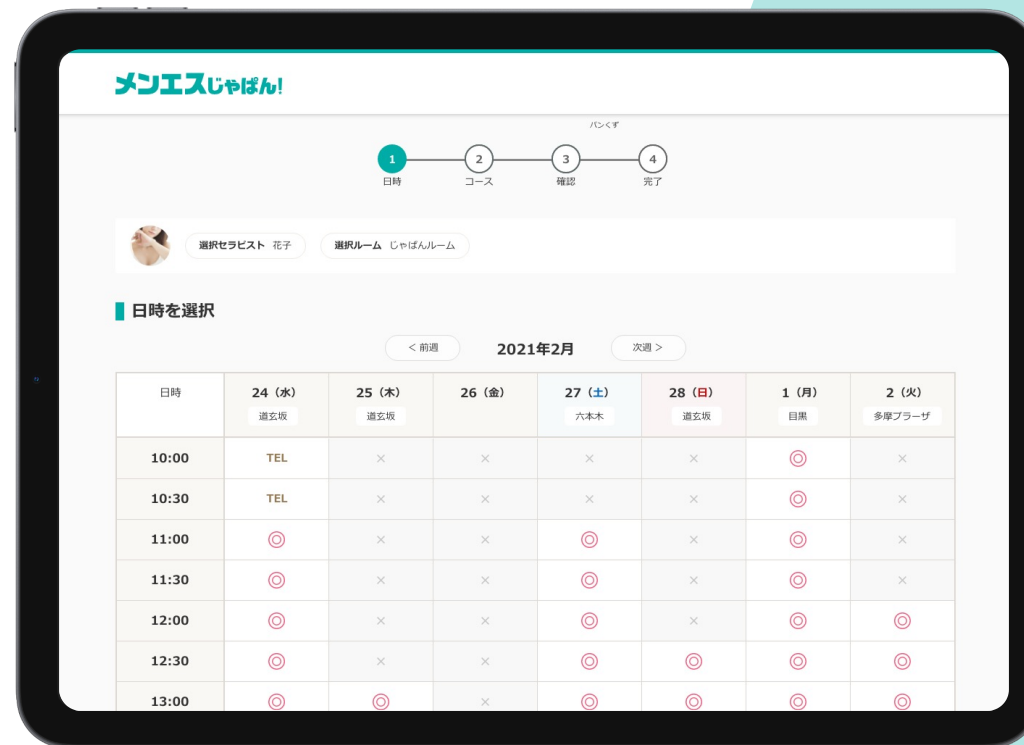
メンエスじゃぱん!

パンくず

1 日時
2 コース
3 確認
4 完了

選択セラピスト 花子
選択ルーム じゃぱんルーム

日時を選択

< 前週
2021年2月
次週 >

| 日時 | 24（水） 道玄坂 | 25（木） 道玄坂 | 26（金） | 27（土） 六本木 | 28（日） 道玄坂 | 1（月） 目黒 | 2（火） 多摩プラーザ |
|---|---|---|---|---|---|---|---|
| 10:00 | TEL | × | × | × | × | ◎ | × |
| 10:30 | TEL | × | × | × | × | ◎ | × |
| 11:00 | ◎ | × | × | ◎ | × | ◎ | × |
| 11:30 | ◎ | × | × | ◎ | × | ◎ | × |
| 12:00 | ◎ | × | × | ◎ | × | ◎ | ◎ |
| 12:30 | ◎ | × | × | ◎ | ◎ | ◎ | ◎ |
| 13:00 | ◎ | ◎ | × | ◎ | ◎ | ◎ | ◎ |